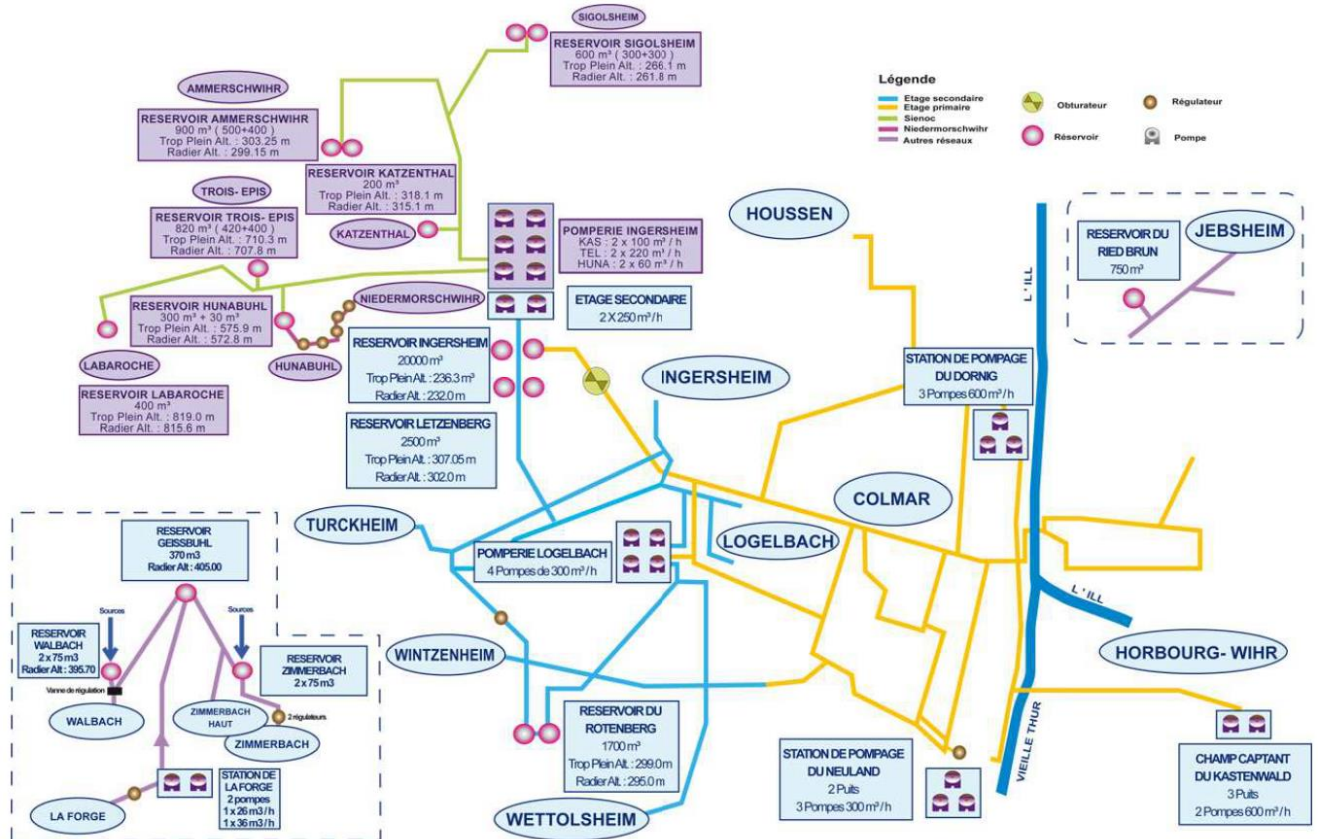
SIGOLSHEIM

RESERVOIR SIGOLSHEIM
600 m³ ( 300+300 )
Trop Plein Alt. : 266.1 m
Radier Alt. : 261.8 m

AMMERSCHWIHR

RESERVOIR AMMERSCHWIHR
900 m³ ( 500+400 )
Trop Plein Alt. : 303.25 m
Radier Alt. : 299.15 m

RESERVOIR KATZENTHAL
200 m³
Trop Plein Alt. : 318.1 m
Radier Alt. : 315.1 m

TROIS- EPIS

RESERVOIR TROIS- EPIS
820 m³ ( 420+400 )
Trop Plein Alt. : 710.3 m
Radier Alt. : 707.8 m

KATZENTHAL

POMPERIE INGERSHEIM
KAS : 2 x 100 m³ / h
TEL : 2 x 220 m³ / h
HUNA : 2 x 60 m³ / h

RESERVOIR HUNABUHL
300 m³ + 30 m³
Trop Plein Alt. : 575.9 m
Radier Alt. : 572.8 m

NIEDERMORSCHWIHR

ETAGE SECONDAIRE
2 X 250 m³/h

LABAROCHE

HUNABUHL

RESERVOIR INGERSHEIM
20000 m³
Trop Plein Alt. : 236.3 m³
Radier Alt. : 232.0 m

RESERVOIR LABAROCHE
400 m³
Trop Plein Alt. : 819.0 m
Radier Alt. : 815.6 m

RESERVOIR LETZENBERG
2500 m³
Trop Plein Alt. : 307.05 m
Radier Alt. : 302.0 m

Légende
Etage secondaire
Etage primaire
Sienoc
Niedermorschwihr
Autres réseaux
Obturateur
Réservoir
Régulateur
Pompe

HOUSSEN

L ' ILL

RESERVOIR DU RIED BRUN
750 m³

JEBSHEIM

INGERSHEIM

STATION DE POMPAGE DU DORNIG
3 Pompes 600 m³/h

COLMAR

TURCKHEIM

POMPERIE LOGELBACH
4 Pompes de 300 m³ / h

LOGELBACH

L ' ILL

RESERVOIR GEISSBUHL
370 m3
Radier Alt : 405.00

Sources

Sources

RESERVOIR WALBACH
2 x 75 m3
Radier Alt : 395.70

RESERVOIR ZIMMERBACH
2 x 75 m3

Vanne de régulation

WALBACH

ZIMMERBACH HAUT

2 régulateurs

ZIMMERBACH

WINTZENHEIM

HORBOURG- WIHR

RESERVOIR DU ROTENBERG
1700 m³
Trop Plein Alt. : 299.0 m
Radier Alt. : 295.0 m

VIEILLE THUR

STATION DE LA FORGE
2 pompes
1 x 26 m3 / h
1 x 36 m3 / h

LA FORGE

STATION DE POMPAGE DU NEULAND
2 Puits
3 Pompes 300 m³/h

WETTOLSHEIM

CHAMP CAPTANT DU KASTENWALD
3 Puits
2 Pompes 600 m³ / h